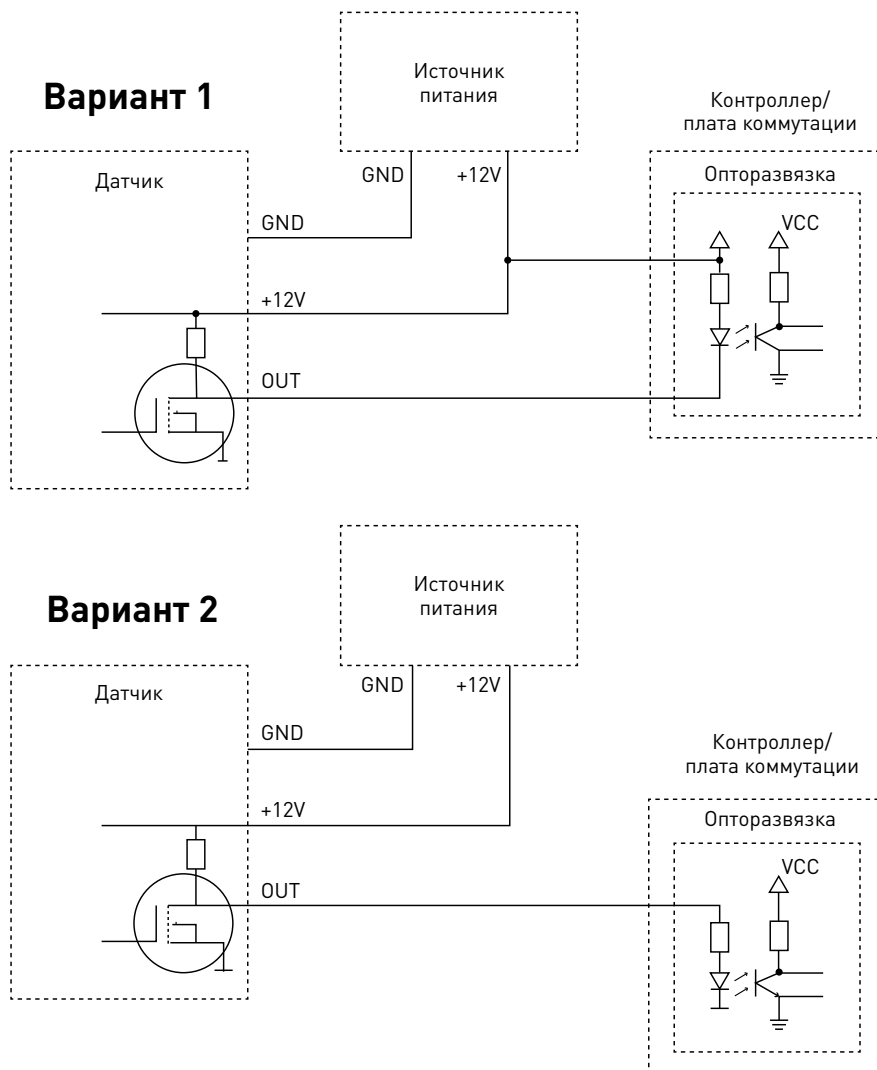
Вариант 1

Источник питания

Контроллер/ плата коммутации

Датчик

GND

+12V

Опторазвязка

GND

VCC

+12V

OUT

Вариант 2

Источник питания

Датчик

GND

+12V

GND

Контроллер/ плата коммутации

+12V

Опторазвязка

OUT

VCC